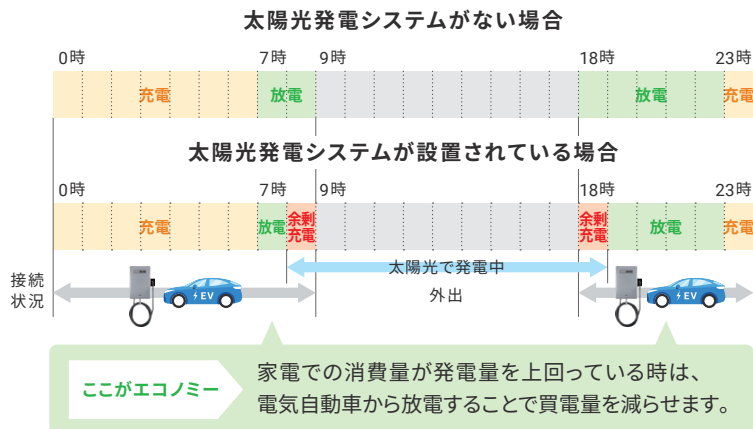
太陽光発電システムがない場合

0時
7時
9時
18時
23時

充電
放電
放電
充電

太陽光発電システムが設置されている場合

0時
7時
9時
18時
23時

充電
放電
余剰充電
余剰充電
放電
充電

接続状況

EV

太陽光で発電中

外出

EV

ここがエコノミー

家電での消費量が発電量を上回っている時は、電気自動車から放電することで買電量を減らせます。